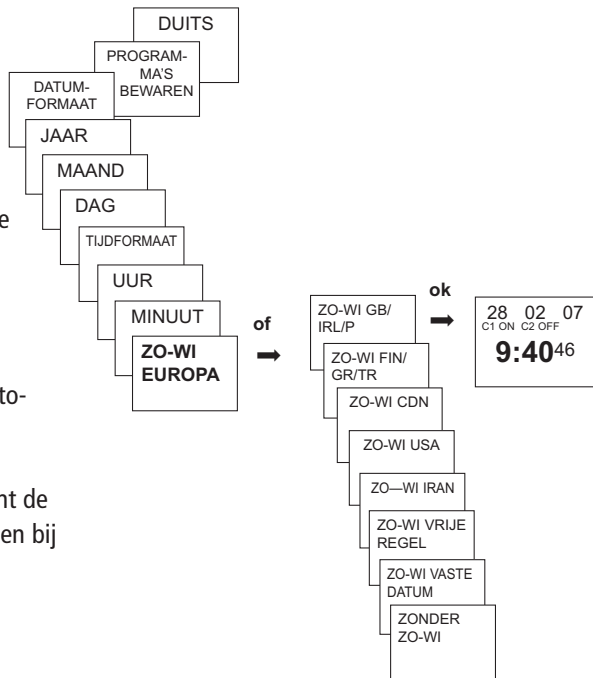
DUITS

PROGRAMMA'S BEWAREN

DATUMFORMAAT

JAAR

MAAND

DAG

TIJDFORMAAT

UUR

MINUUT

ZO-WI EUROPA

of

ZO-WI GB/ IRL/P

ZO-WI FIN/ GR/TR

ZO-WI CDN

ZO-WI USA

ZO—WI IRAN

ZO-WI VRIJE REGEL

ZO-WI VASTE DATUM

ZONDER ZO-WI

ok

28 02 07
C1 ON C2 OFF
9:40 46

e

to-

nt de
en bij